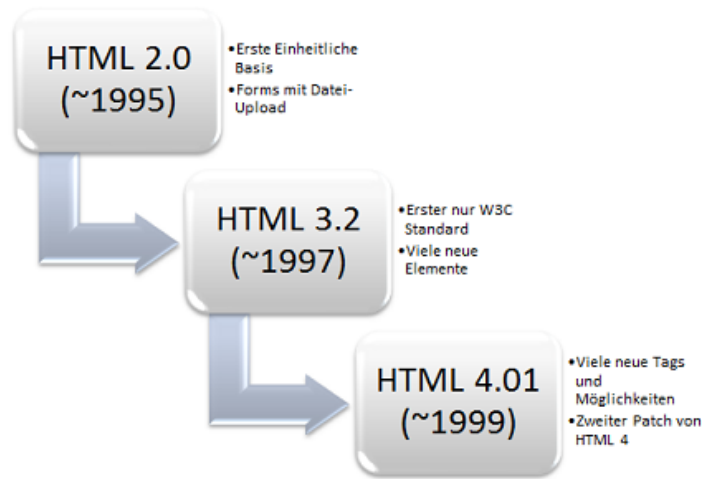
HTML 2.0 (~1995)

•Erste Einheitliche Basis
•Forms mit Datei-Upload

HTML 3.2 (~1997)

•Erster nur W3C Standard
•Viele neue Elemente

HTML 4.01 (~1999)

•Viele neue Tags und Möglichkeiten
•Zweiter Patch von HTML 4